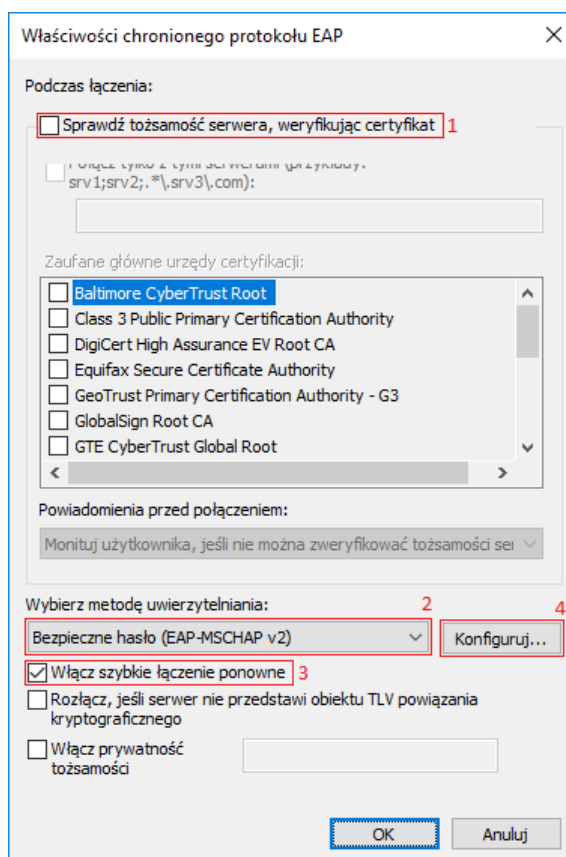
Właściwości chronionego protokołu EAP

Podczas łączenia:

Sprawdź tożsamość serwera, weryfikując certyfikat 1

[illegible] srv1;srv2;.*\.srv3\.com):

Zaufane główne urzędy certyfikacji:

Baltimore CyberTrust Root
Class 3 Public Primary Certification Authority
DigiCert High Assurance EV Root CA
Equifax Secure Certificate Authority
GeoTrust Primary Certification Authority - G3
GlobalSign Root CA
GTE CyberTrust Global Root

Powiadomienia przed połączeniem:

Monituj użytkownika, jeśli nie można zweryfikować tożsamości ser

Wybierz metodę uwierzytelniania: 2

4

Bezpieczne hasło (EAP-MSCHAP v2)

Konfiguruj...

Włącz szybkie łączenie ponowne 3

Rozłącz, jeśli serwer nie przedstawi obiektu TLV powiązania kryptograficznego

Włącz prywatność tożsamości

OK

Anuluj